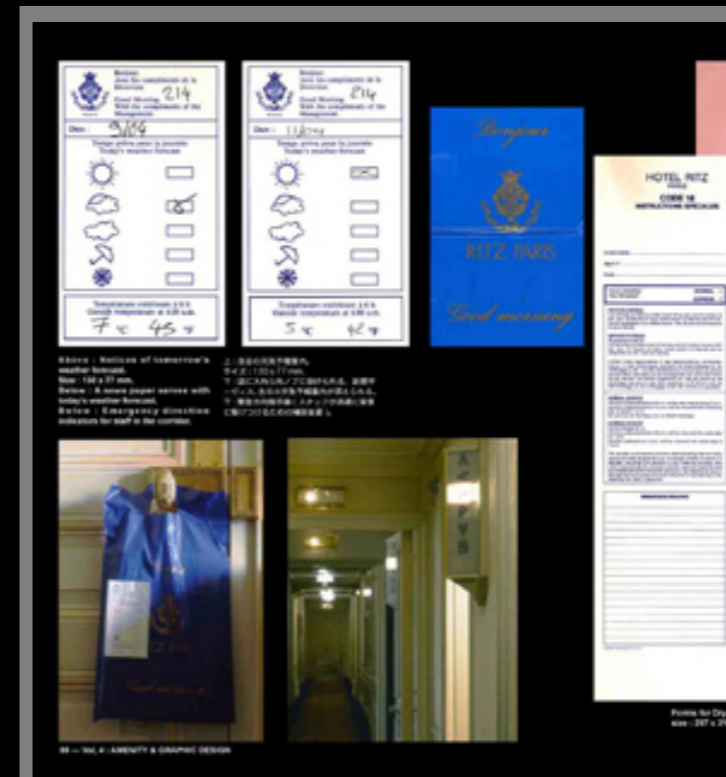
Bonjour
Avec les compliments de la Direction 214
Good Morning
With the compliments of the Management

Date : 9/1/04

Temps prévu pour la journée
Today's weather forecast

Température extérieure à 6 h
Outside temperature at 6.00 a.m.
7 °c 45 °F

Bonjour
Avec les compliments de la Direction 214
Good Morning
With the compliments of the Management

Date : 11/1/04

Temps prévu pour la journée
Today's weather forecast

Température extérieure à 6 h
Outside temperature at 6.00 a.m.
5 °c 42 °F

Bonjour
RITZ PARIS
Good morning

HOTEL RITZ
PARIS
CODE 18
INSTRUCTIONS SPECIALES

Above : Notices of tomorrow's weather forecast.
Size : 134 x 77 mm.
Below : A news paper serves with today's weather forecast.
Below : Emergency direction indicators for staff in the corridor.

上：翌日の天気予報案内。
サイズ：134 x 77 mm。
下：袋に入れられ、ドアに掛けられる、新聞サービス。ここにも天気予報案内が添えられる。
下：緊急時の指示板（スタッフが通路に非常口等のつけるための報告板）。

Forms for Dry
size : 297 x 2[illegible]

88 — Vol. 4 : AMENITY & GRAPHIC DESIGN